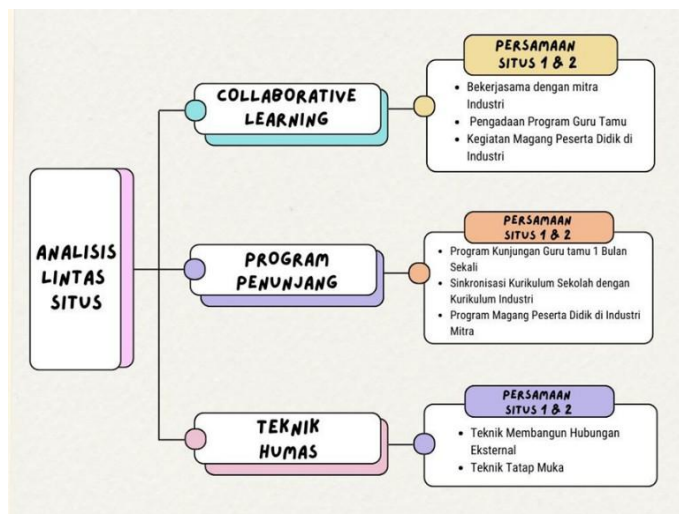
ANALISIS LINTAS SITUS

COLLABORATIVE LEARNING

PERSAMAAN SITUS 1 & 2

- Bekerjasama dengan mitra Industri
- Pengadaan Program Guru Tamu
- Kegiatan Magang Peserta Didik di Industri

PROGRAM PENUNJANG

PERSAMAAN SITUS 1 & 2

- Program Kunjungan Guru tamu 1 Bulan Sekali
- Sinkronisasi Kurikulum Sekolah dengan Kurikulum Industri
- Program Magang Peserta Didik di Industri Mitra

TEKNIK HUMAS

PERSAMAAN SITUS 1 & 2

- Teknik Membangun Hubungan Eksternal
- Teknik Tatap Muka